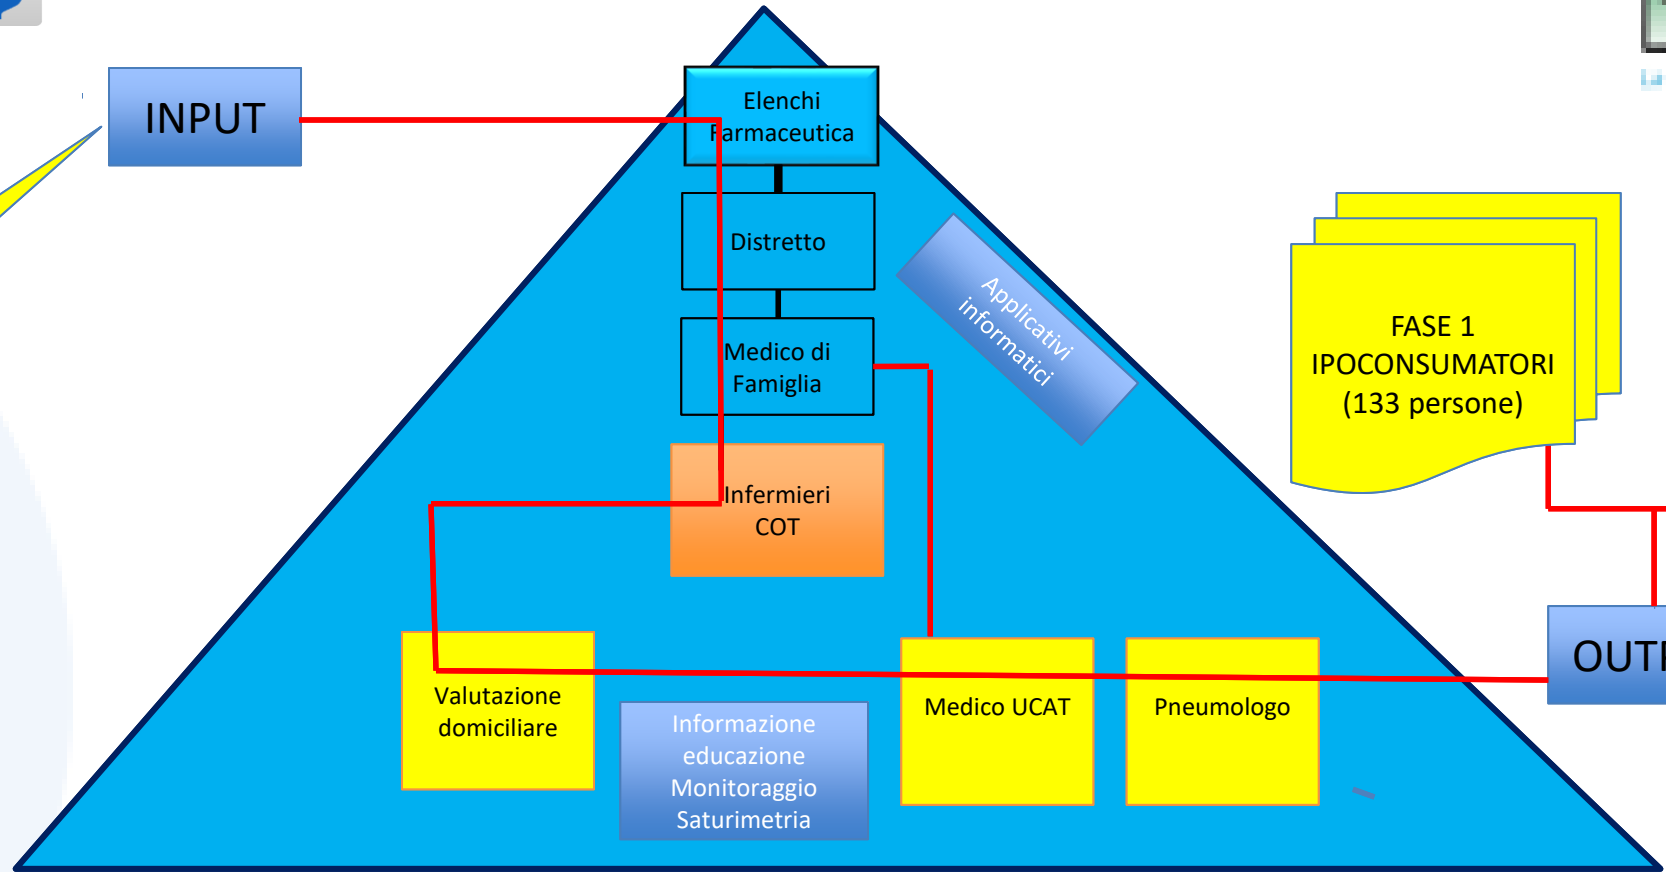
INPUT

Elenchi Farmaceutica

Distretto

Medico di Famiglia

Infermieri COT

Applicativi informatici

FASE 1 IPOCONSUMATORI (133 persone)

Valutazione domiciliare

Informazione educazione Monitoraggio Saturimetria

Medico UCAT

Pneumologo

OUT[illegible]